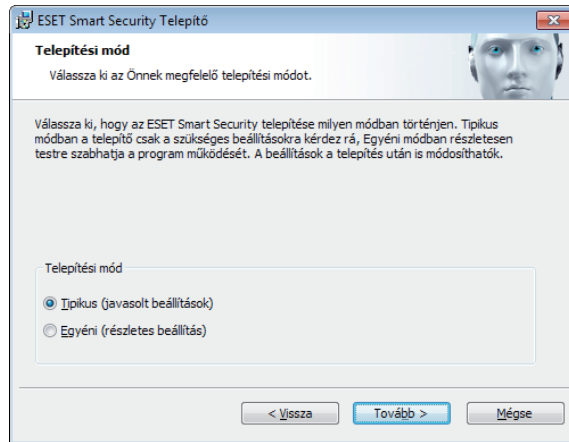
ESET Smart Security Telepítő

Telepítési mód

Válassza ki az Önnek megfelelő telepítési módot.

Válassza ki, hogy az ESET Smart Security telepítése milyen módban történjen. Tipikus módban a telepítő csak a szükséges beállításokra kérdez rá, Egyéni módban részletesen testre szabhatja a program működését. A beállítások a telepítés után is módosíthatók.

Telepítési mód

Tipikus (javasolt beállítások)

Egyéni (részletes beállítás)

< Vissza

Tovább >

Mégse